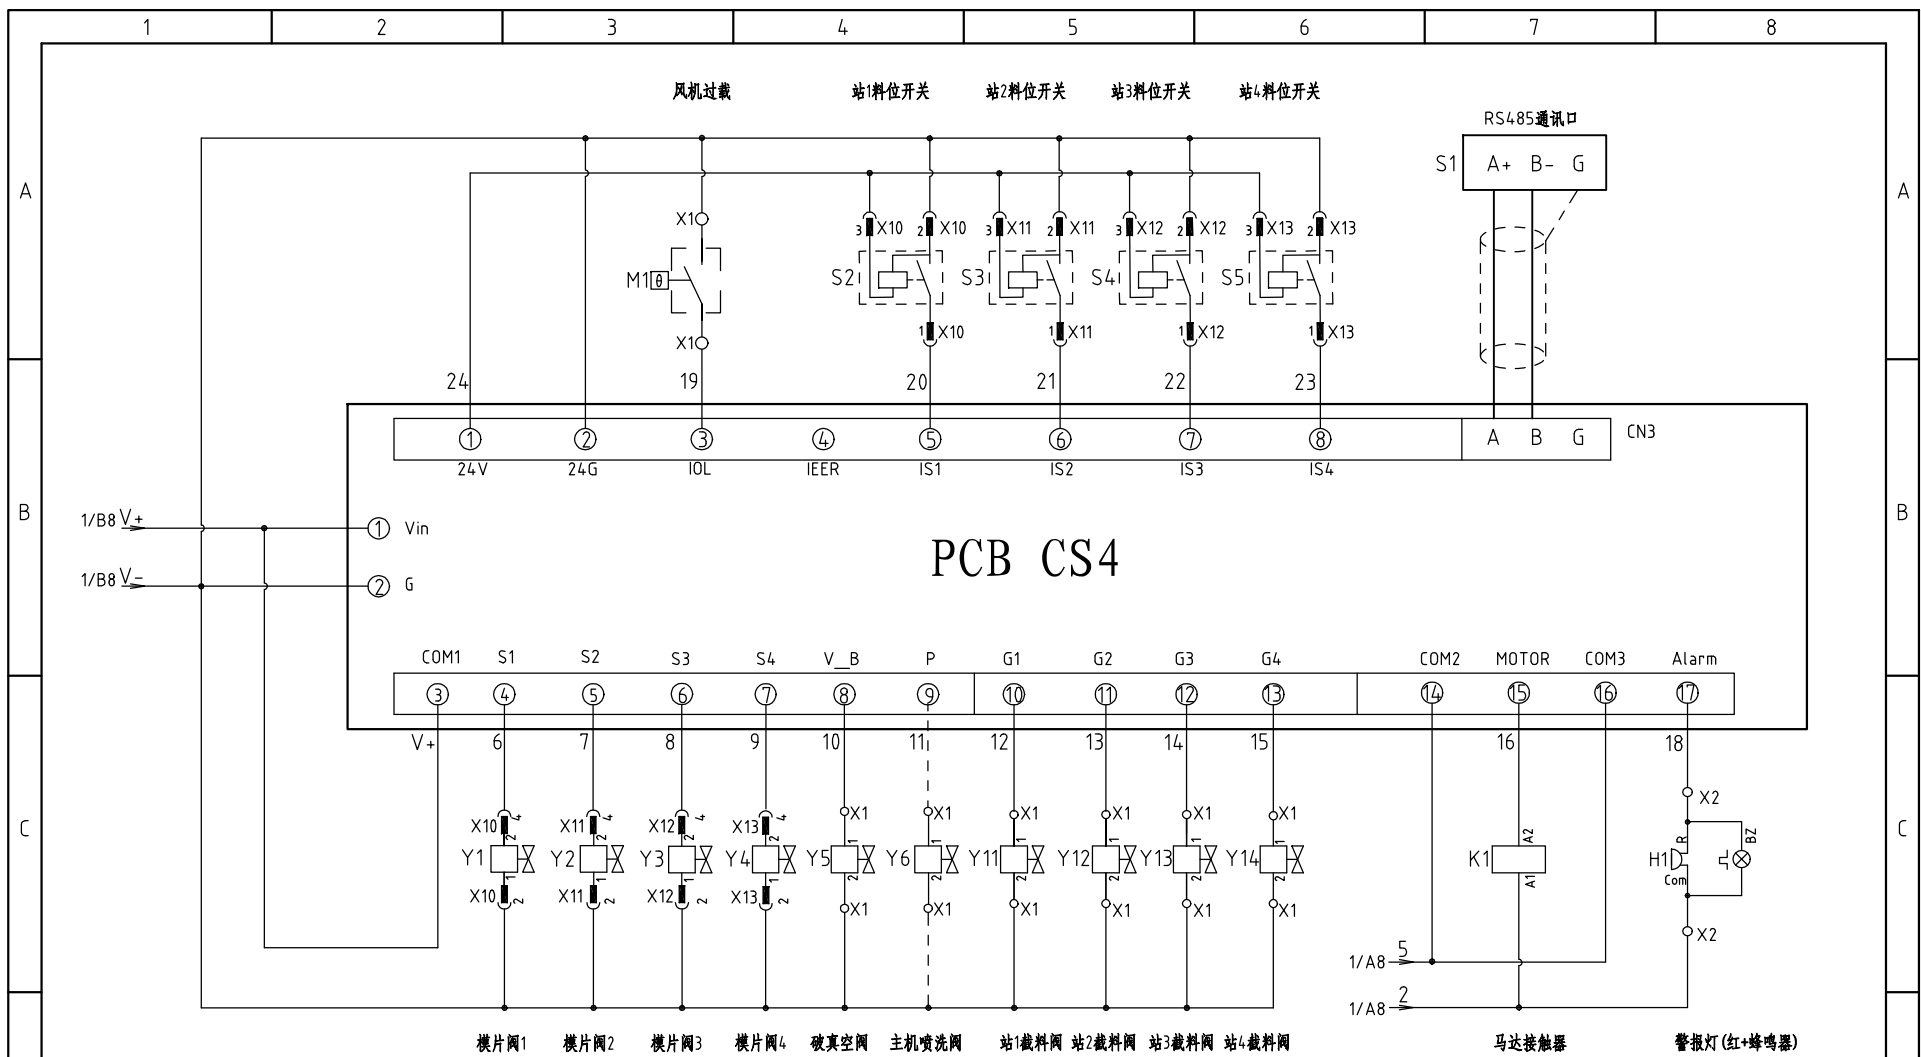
1 2 3 4 5 6 7 8

A B C

风机过载 站1料位开关 站2料位开关 站3料位开关 站4料位开关

RS485通讯口

S1 A+ B- G

X1 M1 X1

3 X10 2 X10 S2 1 X10
3 X11 2 X11 S3 1 X11
3 X12 2 X12 S4 1 X12
3 X13 2 X13 S5 1 X13

24 19 20 21 22 23

① ② ③ ④ ⑤ ⑥ ⑦ ⑧ A B G CN3
24V 24G IOL IEER IS1 IS2 IS3 IS4

1/B8 V+ ① Vin
1/B8 V- ② G

PCB CS4

COM1 S1 S2 S3 S4 V_B P G1 G2 G3 G4 COM2 MOTOR COM3 Alarm
③ ④ ⑤ ⑥ ⑦ ⑧ ⑨ ⑩ ⑪ ⑫ ⑬ ⑭ ⑮ ⑯ ⑰

V+ 6 7 8 9 10 11 12 13 14 15 16 18

X10 Y1 X10
X11 Y2 X11
X12 Y3 X12
X13 Y4 X13
X1 Y5 X1
X1 Y6 X1
X1 Y11 X1
X1 Y12 X1
X1 Y13 X1
X1 Y14 X1

K1 A2 A1

X2 H1 R Com BZ X2

1/A8 5
1/A8 2

模片阀1 模片阀2 模片阀3 模片阀4 破真空阀 主机喷洗阀 站1截料阀 站2截料阀 站3截料阀 站4截料阀 马达接触器 警报灯(红+蜂鸣器)